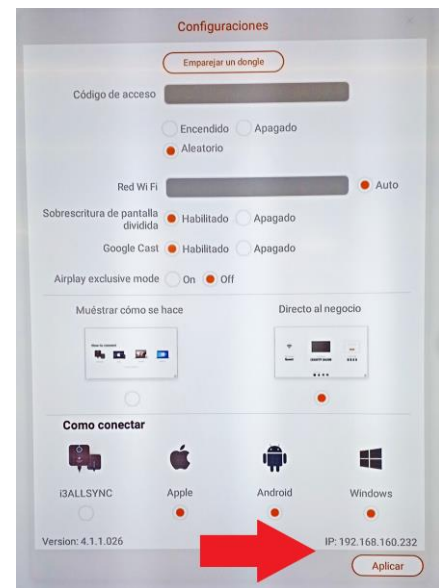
Configuraciones

Emparejar un dongle

Código de acceso

Encendido Apagado

Aleatorio

Red Wi Fi

Auto

Sobrescritura de pantalla dividida Habilitado Apagado

Google Cast Habilitado Apagado

Airplay exclusive mode On Off

Muéstrar cómo se hace

Directo al negocio

Como conectar

i3ALLSYNC

Apple

Android

Windows

Version: 4.1.1.026

IP: 192.168.160.232

Aplicar